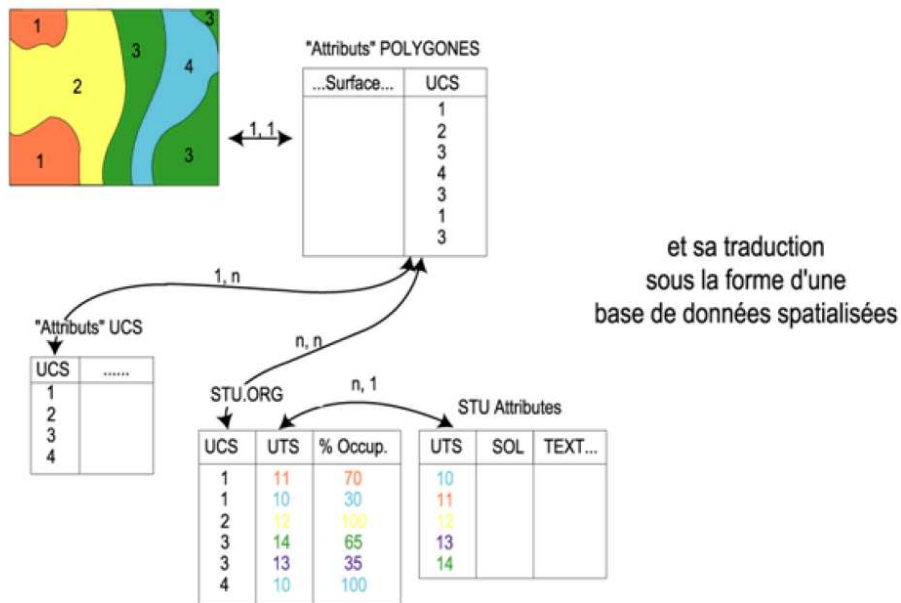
1
3
2
3
4
1
3

1, 1

"Attributs" POLYGONES

| ...Surface... | UCS |
|---|---|
| | 1 |
| | 2 |
| | 3 |
| | 4 |
| | 3 |
| | 1 |
| | 3 |

et sa traduction sous la forme d'une base de données spatialisées

1, n

"Attributs" UCS

| UCS | ...... |
|---|---|
| 1 | |
| 2 | |
| 3 | |
| 4 | |

n, n

STU.ORG

n, 1

STU Attributes

| UCS | UTS | % Occup. |
|---|---|---|
| 1 | 11 | 70 |
| 1 | 10 | 30 |
| 2 | 12 | 100 |
| 3 | 14 | 65 |
| 3 | 13 | 35 |
| 4 | 10 | 100 |

| UTS | SOL | TEXT... |
|---|---|---|
| 10 | | |
| 11 | | |
| 12 | | |
| 13 | | |
| 14 | | |